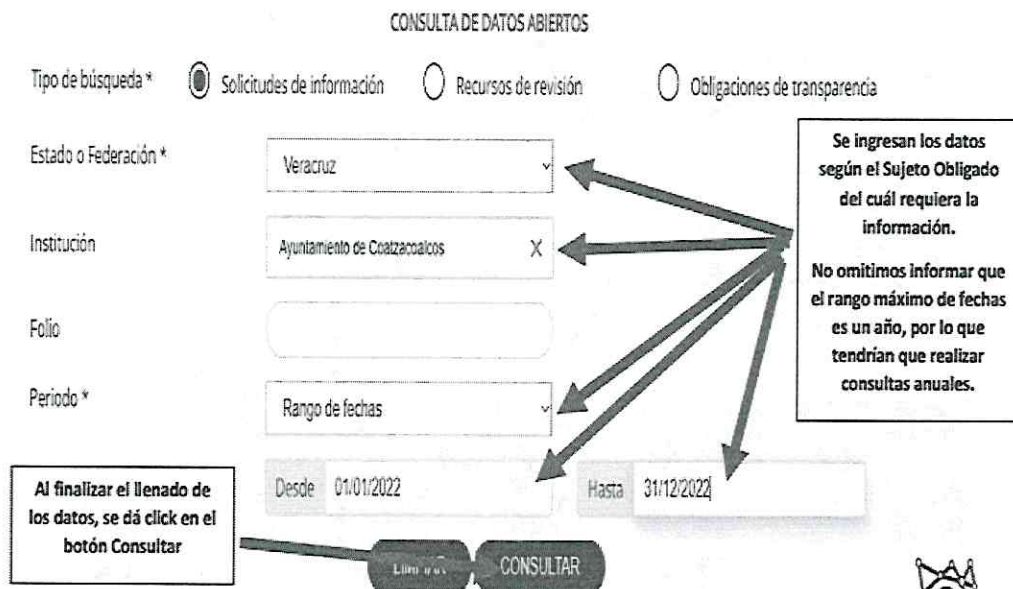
CONSULTA DE DATOS ABIERTOS

Tipo de búsqueda * Solicitudes de información Recursos de revisión Obligaciones de transparencia

Estado o Federación * Veracruz

Institución Ayuntamiento de Coatzacoalcos X

Folio

Periodo * Rango de fechas

Desde 01/01/2022 Hasta 31/12/2022

Se ingresan los datos según el Sujeto Obligado del cuál requiera la información.

No omitimos informar que el rango máximo de fechas es un año, por lo que tendrían que realizar consultas anuales.

Al finalizar el llenado de los datos, se dá click en el botón Consultar

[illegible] CONSULTAR